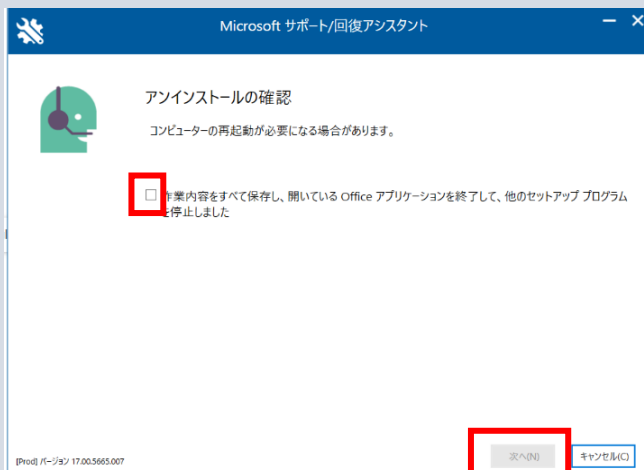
Microsoft サポート/回復アシスタント

アンインストールの確認

コンピューターの再起動が必要になる場合があります。

作業内容をすべて保存し、開いている Office アプリケーションを終了して、他のセットアップ プログラムを停止しました

[Prod] バージョン 17.00.5665.007

次へ(N)

キャンセル(C)